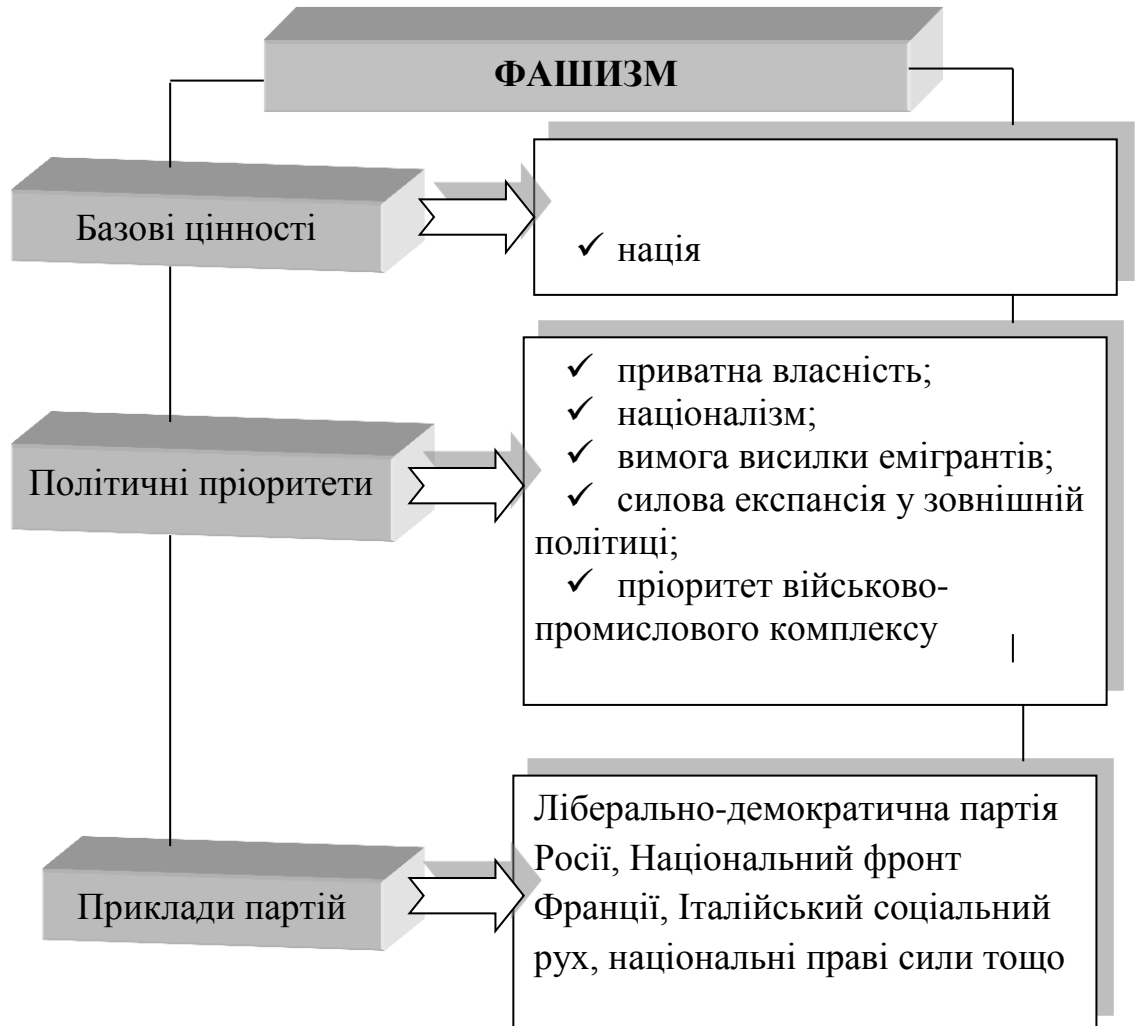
ФАШИЗМ

Базові цінності

✓ нація

Політичні пріоритети

✓ приватна власність;
✓ націоналізм;
✓ вимога висилки емігрантів;
✓ силова експансія у зовнішній політиці;
✓ пріоритет військово-промислового комплексу

Приклади партій

Ліберально-демократична партія Росії, Національний фронт Франції, Італійський соціальний рух, національні праві сили тощо